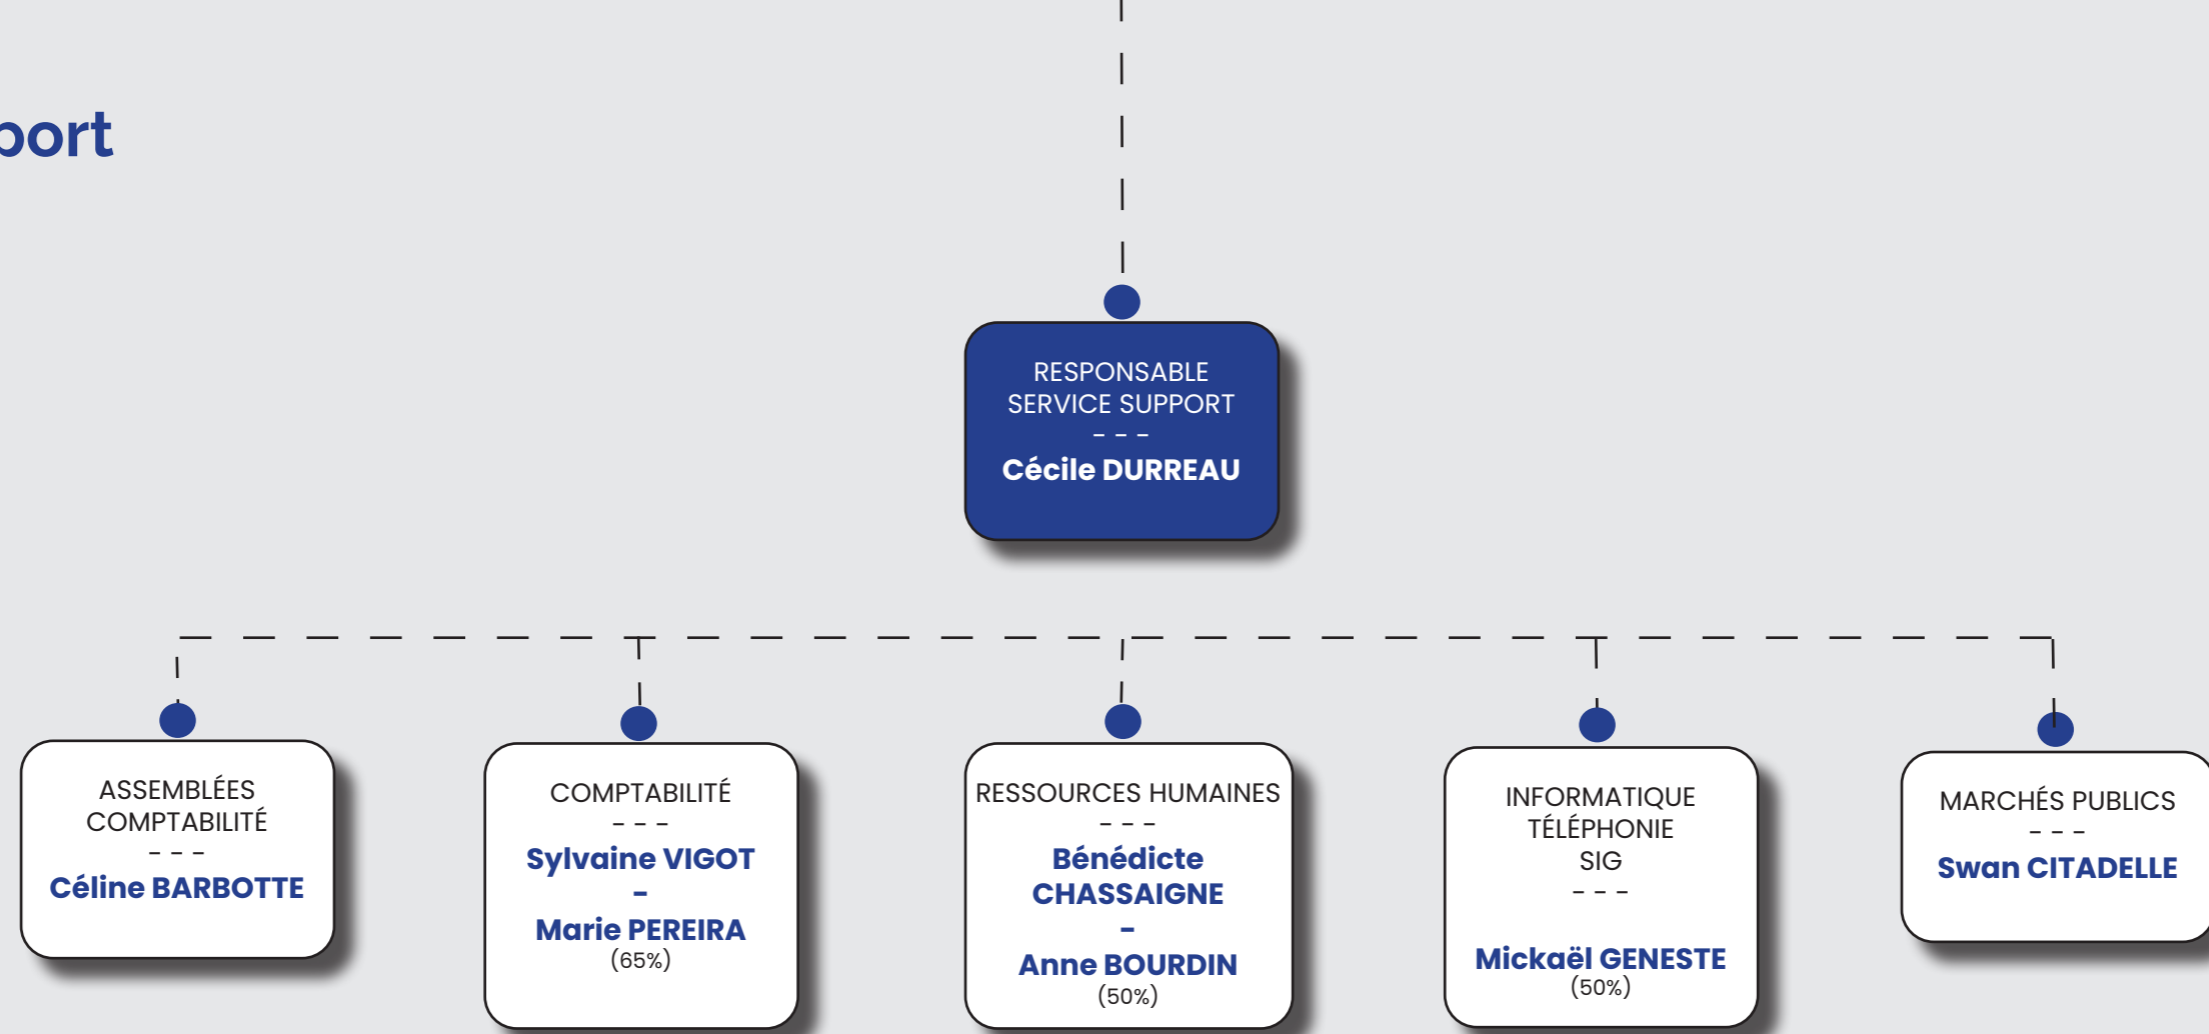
port

RESPONSABLE SERVICE SUPPORT
- - -
Cécile DURREAU

ASSEMBLÉES COMPTABILITÉ
- - -
Céline BARBOTTE

COMPTABILITÉ
- - -
Sylvaine VIGOT
-
Marie PEREIRA
(65%)

RESSOURCES HUMAINES
- - -
Bénédicte CHASSAIGNE
-
Anne BOURDIN
(50%)

INFORMATIQUE
TÉLÉPHONIE
SIG
- - -
Mickaël GENESTE
(50%)

MARCHÉS PUBLICS
- - -
Swan CITADELLE